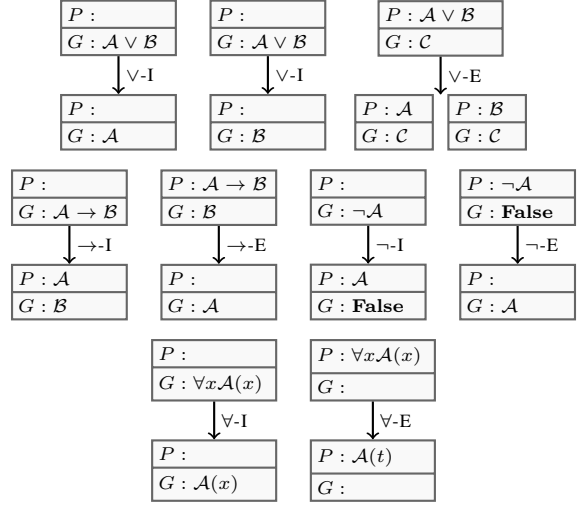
$P:$
$G: \mathcal{A} \vee \mathcal{B}$
$\vee$-I
$P:$
$G: \mathcal{A}$

$P:$
$G: \mathcal{A} \vee \mathcal{B}$
$\vee$-I
$P:$
$G: \mathcal{B}$

$P: \mathcal{A} \vee \mathcal{B}$
$G: \mathcal{C}$
$\vee$-E
$P: \mathcal{A}$
$G: \mathcal{C}$
$P: \mathcal{B}$
$G: \mathcal{C}$

$P:$
$G: \mathcal{A} \to \mathcal{B}$
$\to$-I
$P: \mathcal{A}$
$G: \mathcal{B}$

$P: \mathcal{A} \to \mathcal{B}$
$G: \mathcal{B}$
$\to$-E
$P:$
$G: \mathcal{A}$

$P:$
$G: \neg\mathcal{A}$
$\neg$-I
$P: \mathcal{A}$
$G:$ **False**

$P: \neg\mathcal{A}$
$G:$ **False**
$\neg$-E
$P:$
$G: \mathcal{A}$

$P:$
$G: \forall x \mathcal{A}(x)$
$\forall$-I
$P:$
$G: \mathcal{A}(x)$

$P: \forall x \mathcal{A}(x)$
$G:$
$\forall$-E
$P: \mathcal{A}(t)$
$G:$